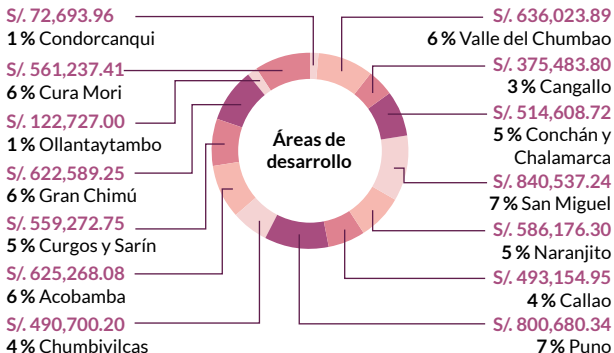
Áreas de desarrollo

S/. 72,693.96
1 % Condorcanqui

S/. 561,237.41
6 % Cura Mori

S/. 122,727.00
1 % Ollantaytambo

S/. 622,589.25
6 % Gran Chimú

S/. 559,272.75
5 % Curgos y Sarín

S/. 625,268.08
6 % Acobamba

S/. 490,700.20
4 % Chumbivilcas

S/. 636,023.89
6 % Valle del Chumbao

S/. 375,483.80
3 % Cangallo

S/. 514,608.72
5 % Conchán y Chalamarca

S/. 840,537.24
7 % San Miguel

S/. 586,176.30
5 % Naranjito

S/. 493,154.95
4 % Callao

S/. 800,680.34
7 % Puno